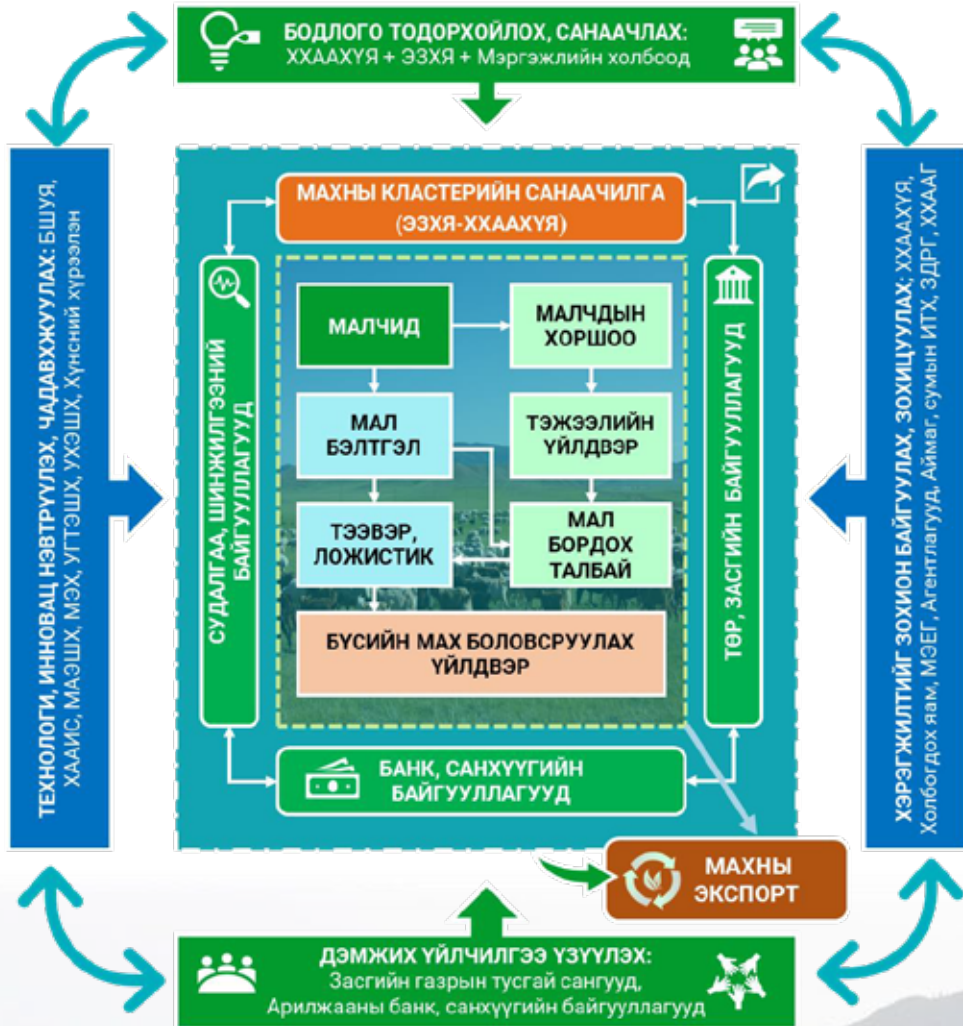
БОДЛОГО ТОДОРХОЙЛОХ, САНААЧЛАХ:
ХХААХҮЯ + ЭЗХЯ + Мэргэжлийн холбоод

ТЕХНОЛОГИ, ИННОВАЦ НЭВТРҮҮЛЭХ, ЧАДАВХЖУУЛАХ: БШУЯ, ХААИС, МАЭШХ, МЭХ, ҮГТЭШХ, УХЭШХ, Хүнсний хүрээлэн

МАХНЫ КЛАСТЕРИЙН САНААЧИЛГА
(ЭЗХЯ-ХХААХҮЯ)

СУДАЛГАА, ШИНЖИЛГЭЭНИЙ БАЙГУУЛЛАГУУД

МАЛЧИД

МАЛЧДЫН ХОРШОО

МАЛ БЭЛТГЭЛ

ТЭЖЭЭЛИЙН ҮЙЛДВЭР

ТЭЭВЭР, ЛОЖИСТИК

МАЛ БОРДОХ ТАЛБАЙ

БҮСИЙН МАХ БОЛОВСРУУЛАХ ҮЙЛДВЭР

ТӨР, ЗАСГИЙН БАЙГУУЛЛАГУУД

ХЭРЭГЖИЛТИЙГ ЗОХИОН БАЙГУУЛАХ, ЗОХИЦУУЛАХ: ХХААХҮЯ, Холбогдох яам, МЭЕГ, Агентлагууд, Аймаг, сумын ИТХ, ЗДТГ, ХХААГ

БАНК, САНХҮҮГИЙН БАЙГУУЛЛАГУУД

МАХНЫ ЭКСПОРТ

ДЭМЖИХ ҮЙЛЧИЛГЭЭ ҮЗҮҮЛЭХ:
Засгийн газрын тусгай сангууд,
Арилжааны банк, санхүүгийн байгууллагууд